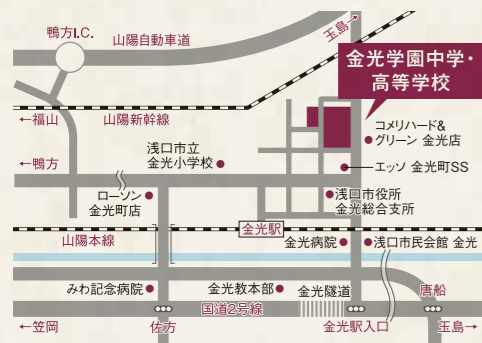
鴨方I.C.
山陽自動車道
玉島→
金光学園中学・高等学校
←福山
山陽新幹線
コメリハード&グリーン 金光店
←鴨方
浅口市立金光小学校
エッソ 金光町SS
ローソン金光町店
浅口市役所金光総合支所
金光駅
山陽本線
金光病院
浅口市民会館 金光
金光教本部
金光隧道
みわ記念病院
唐船
国道2号線
←笠岡
佐方
金光駅入口
玉島→